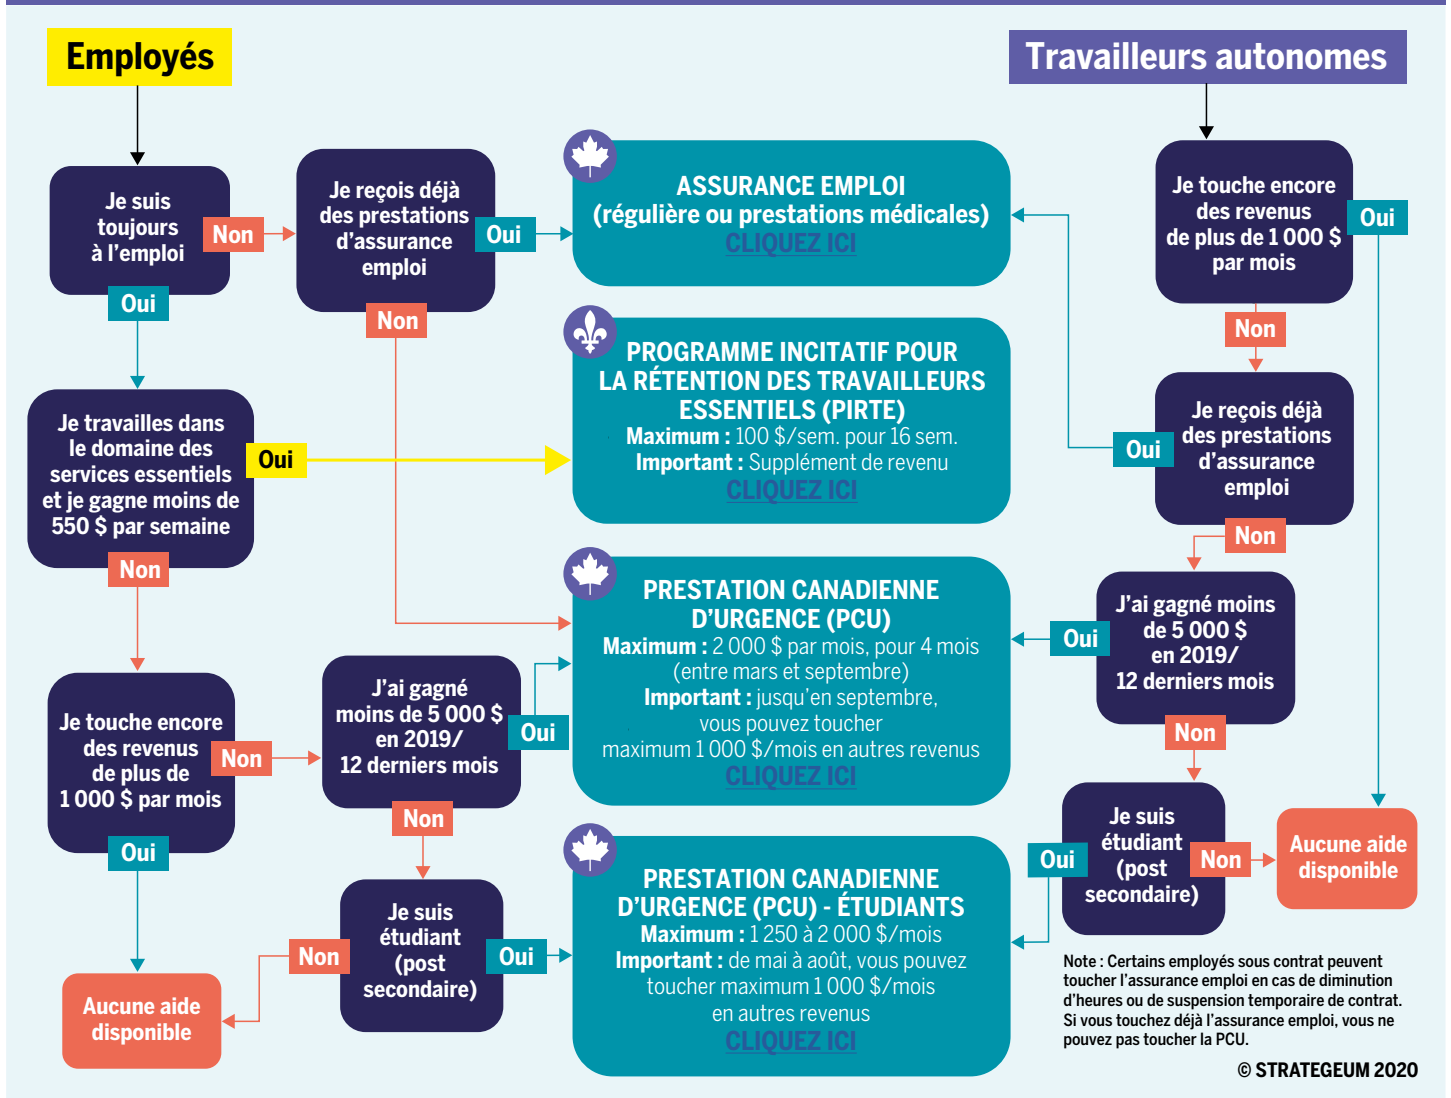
Employés

Travailleurs autonomes

Je suis toujours à l'emploi

Non

Oui

Je reçois déjà des prestations d'assurance emploi

Oui

Non

ASSURANCE EMPLOI
(régulière ou prestations médicales)
CLIQUEZ ICI

Je touche encore des revenus de plus de 1 000 $ par mois

Oui

Non

PROGRAMME INCITATIF POUR LA RÉTENTION DES TRAVAILLEURS ESSENTIELS (PIRTE)
Maximum : 100 $/sem. pour 16 sem.
Important : Supplément de revenu
CLIQUEZ ICI

Je travailles dans le domaine des services essentiels et je gagne moins de 550 $ par semaine

Oui

Non

Je reçois déjà des prestations d'assurance emploi

Oui

Non

PRESTATION CANADIENNE D'URGENCE (PCU)
Maximum : 2 000 $ par mois, pour 4 mois (entre mars et septembre)
Important : jusqu'en septembre, vous pouvez toucher maximum 1 000 $/mois en autres revenus
CLIQUEZ ICI

J'ai gagné moins de 5 000 $ en 2019/ 12 derniers mois

Oui

Non

Je touche encore des revenus de plus de 1 000 $ par mois

Non

Oui

J'ai gagné moins de 5 000 $ en 2019/ 12 derniers mois

Oui

Non

Je suis étudiant (post secondaire)

Oui

Non

Aucune aide disponible

PRESTATION CANADIENNE D'URGENCE (PCU) - ÉTUDIANTS
Maximum : 1 250 à 2 000 $/mois
Important : de mai à août, vous pouvez toucher maximum 1 000 $/mois en autres revenus
CLIQUEZ ICI

Je suis étudiant (post secondaire)

Non

Oui

Aucune aide disponible

Note : Certains employés sous contrat peuvent toucher l'assurance emploi en cas de diminution d'heures ou de suspension temporaire de contrat. Si vous touchez déjà l'assurance emploi, vous ne pouvez pas toucher la PCU.

© STRATEGEUM 2020